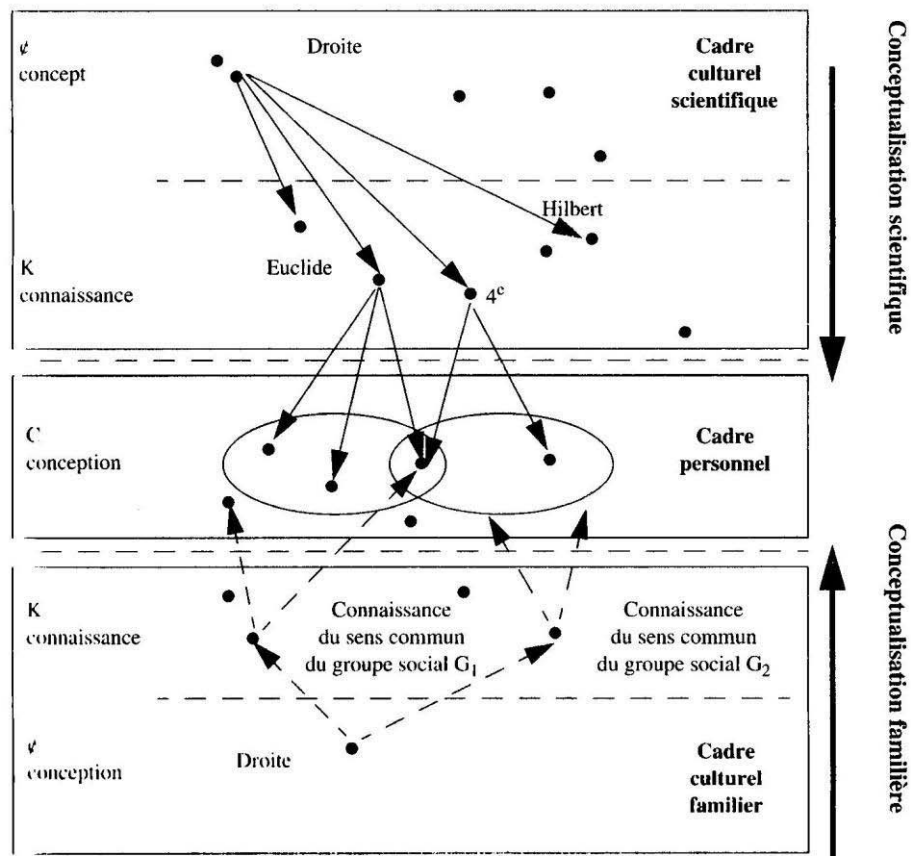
¢
concept

Droite

Cadre culturel scientifique

Hilbert

K
connaissance

Euclide

$4^e$

Conceptualisation scientifique

C
conception

Cadre personnel

K
connaissance

Connaissance du sens commun du groupe social $G_1$

Connaissance du sens commun du groupe social $G_2$

¢
conception

Droite

Cadre culturel familier

Conceptualisation familière